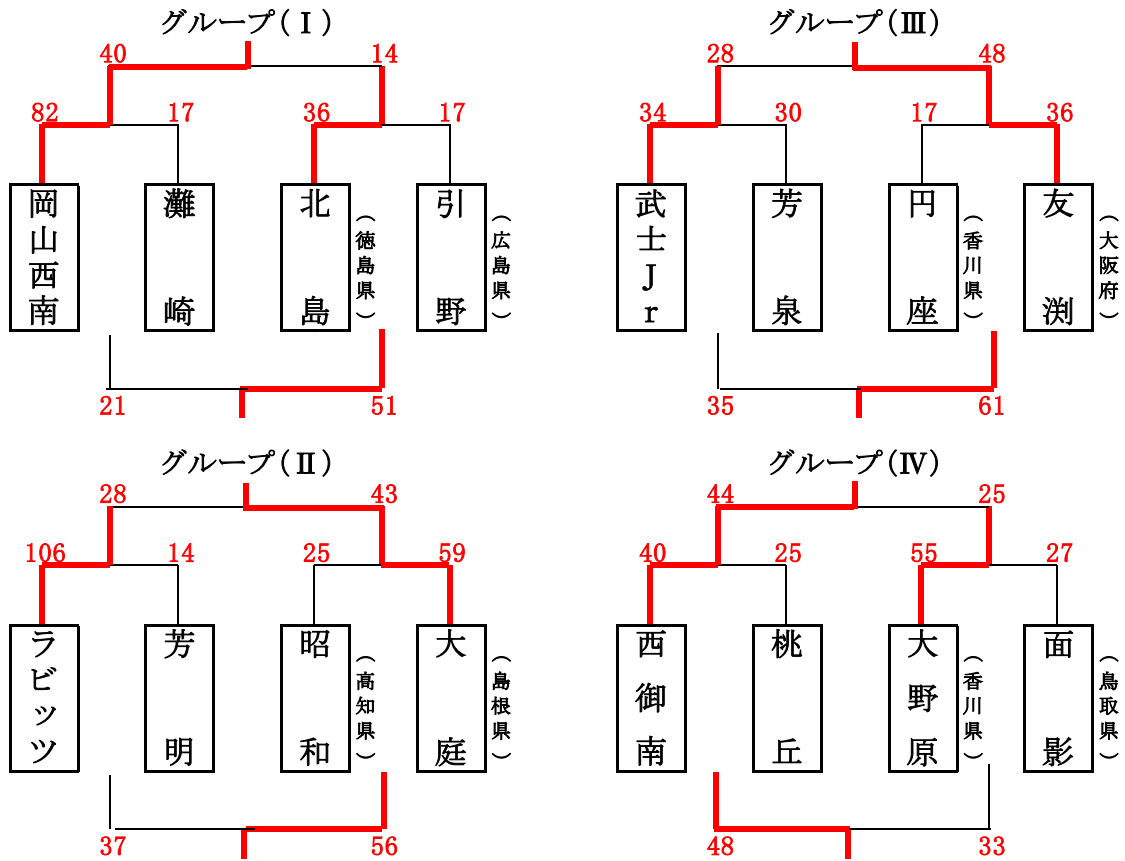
グループ（Ⅰ）

40　14

82　17　36　17

岡山西南　灘崎　北島（徳島県）　引野（広島県）

21　51

グループ（Ⅲ）

28　48

34　30　17　36

武士Ｊｒ　芳泉　円座（香川県）　友渕（大阪府）

35　61

グループ（Ⅱ）

28　43

106　14　25　59

ラビッツ　芳明　昭和（高知県）　大庭（島根県）

37　56

グループ（Ⅳ）

44　25

40　25　55　27

西御南　桃丘　大野原（香川県）　面影（鳥取県）

48　33